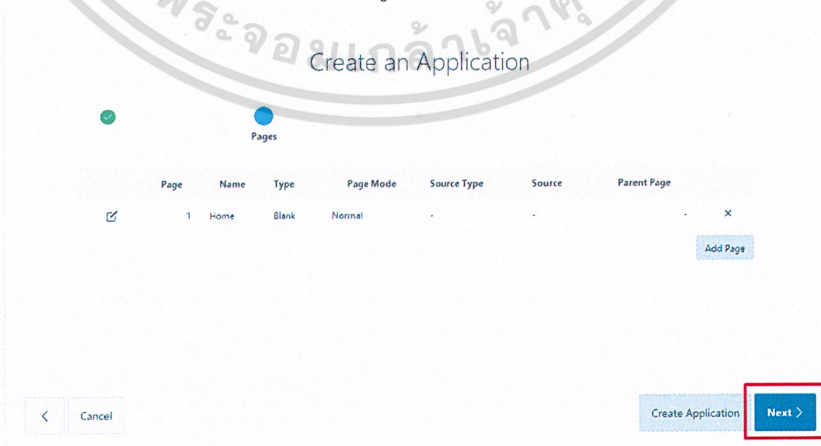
พระจอมเกล้าเจ้าคุ

Create an Application

Pages

| Page | Name | Type | Page Mode | Source Type | Source | Parent Page |
|---|---|---|---|---|---|---|
| 1 | Home | Blank | Normal | - | - | - |

Add Page

Cancel

Create Application

Next